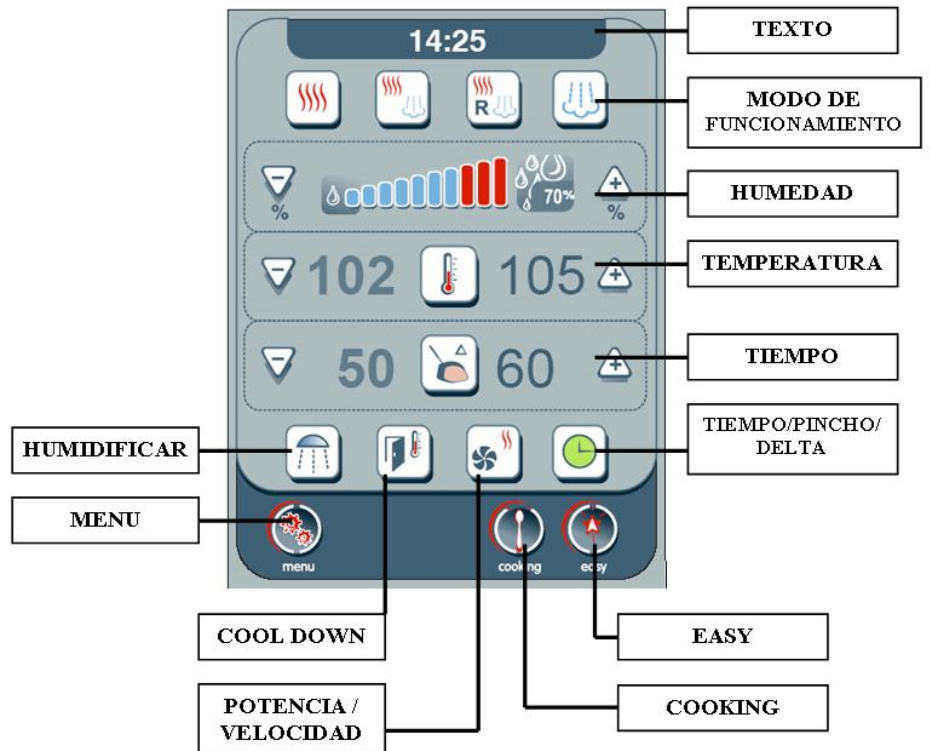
14:25

TEXTO

R

MODO DE FUNCIONAMIENTO

%

70%

%

HUMEDAD

102

105

TEMPERATURA

50

60

TIEMPO

HUMIDIFICAR

TIEMPO/PINCHO/ DELTA

MENU

menu

cooking

easy

COOL DOWN

EASY

POTENCIA / VELOCIDAD

COOKING